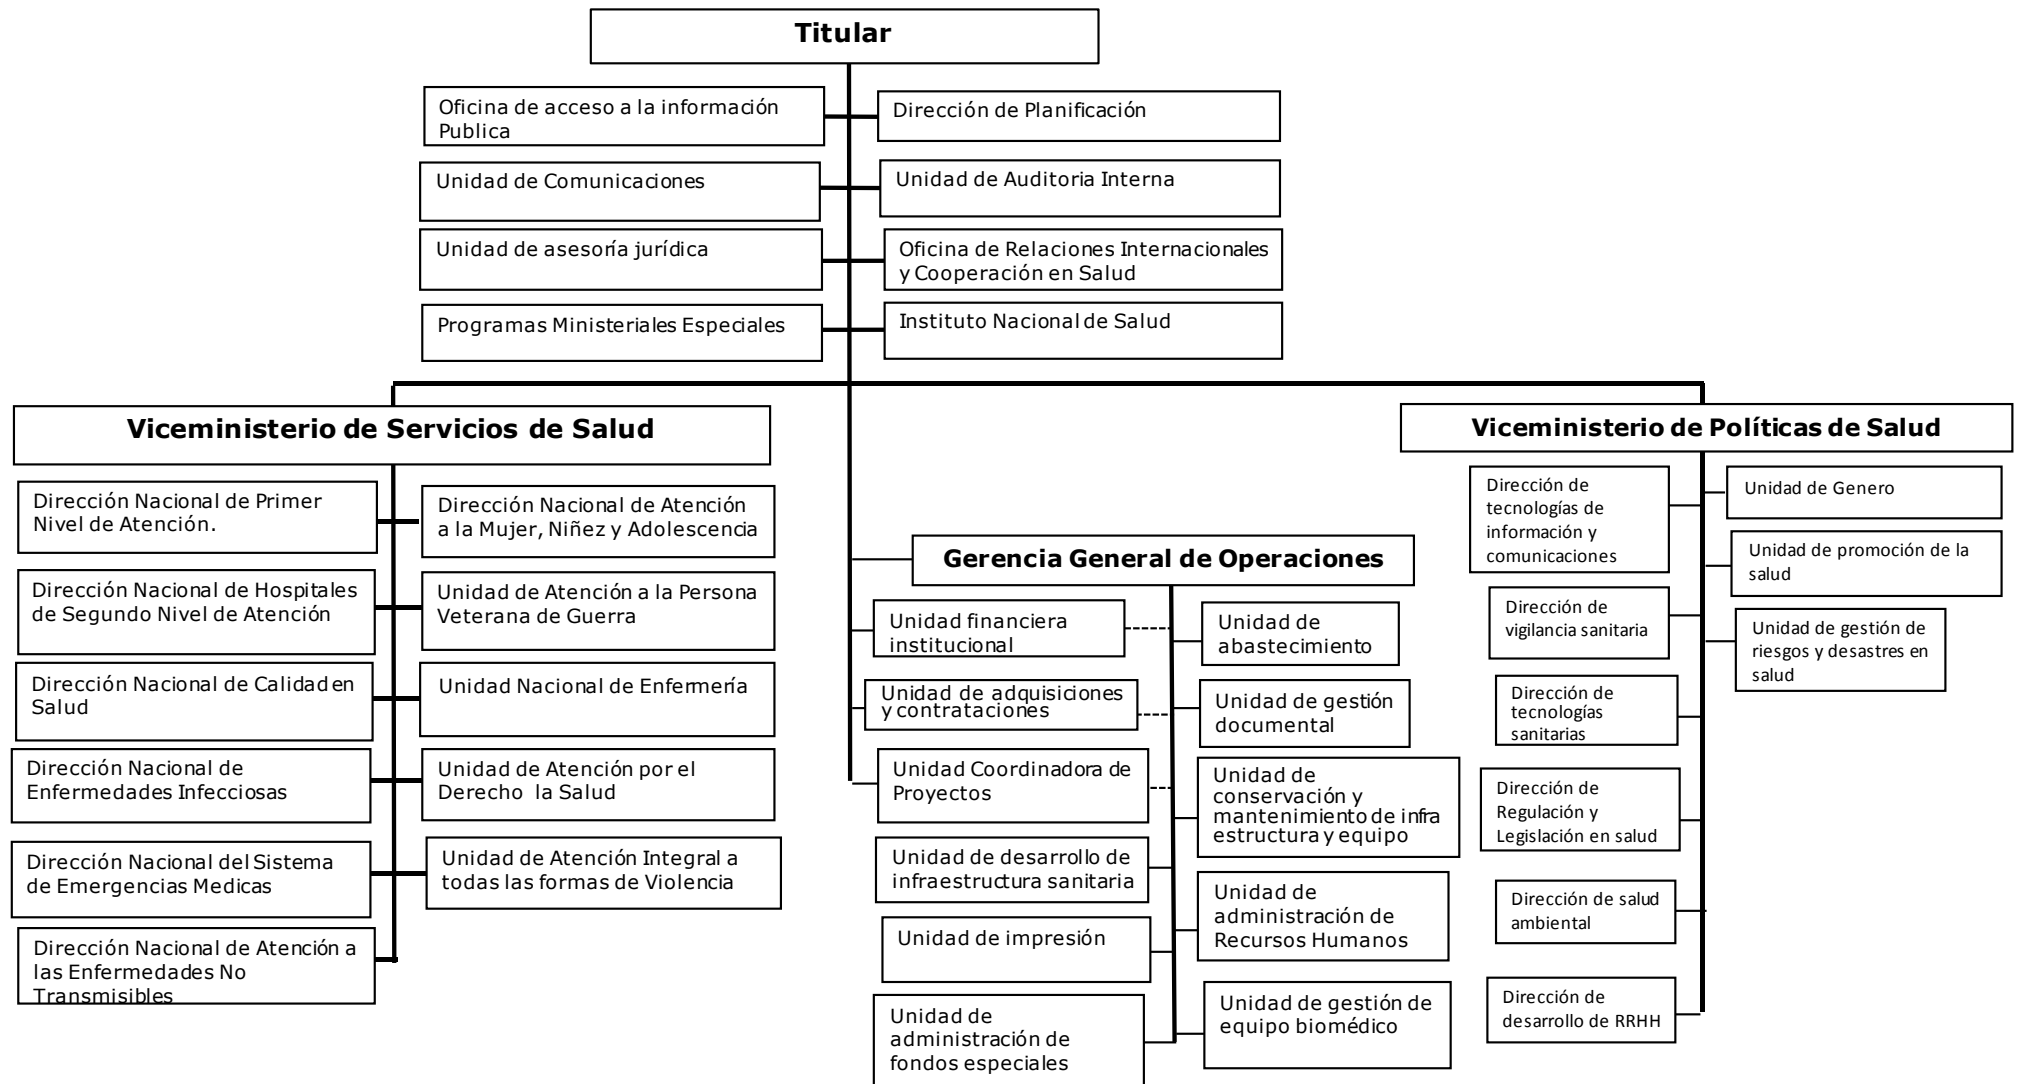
Titular

Oficina de acceso a la información Publica

Dirección de Planificación

Unidad de Comunicaciones

Unidad de Auditoria Interna

Unidad de asesoría jurídica

Oficina de Relaciones Internacionales y Cooperación en Salud

Programas Ministeriales Especiales

Instituto Nacional de Salud

Viceministerio de Servicios de Salud

Dirección Nacional de Primer Nivel de Atención.

Dirección Nacional de Atención a la Mujer, Niñez y Adolescencia

Dirección Nacional de Hospitales de Segundo Nivel de Atención

Unidad de Atención a la Persona Veterana de Guerra

Dirección Nacional de Calidad en Salud

Unidad Nacional de Enfermería

Dirección Nacional de Enfermedades Infecciosas

Unidad de Atención por el Derecho la Salud

Dirección Nacional del Sistema de Emergencias Medicas

Unidad de Atención Integral a todas las formas de Violencia

Dirección Nacional de Atención a las Enfermedades No Transmisibles

Gerencia General de Operaciones

Unidad financiera institucional

Unidad de abastecimiento

Unidad de adquisiciones y contrataciones

Unidad de gestión documental

Unidad Coordinadora de Proyectos

Unidad de conservación y mantenimiento de infra estructura y equipo

Unidad de desarrollo de infraestructura sanitaria

Unidad de administración de Recursos Humanos

Unidad de impresión

Unidad de administración de fondos especiales

Unidad de gestión de equipo biomédico

Viceministerio de Políticas de Salud

Dirección de tecnologías de información y comunicaciones

Unidad de Genero

Unidad de promoción de la salud

Dirección de vigilancia sanitaria

Unidad de gestión de riesgos y desastres en salud

Dirección de tecnologías sanitarias

Dirección de Regulación y Legislación en salud

Dirección de salud ambiental

Dirección de desarrollo de RRHH